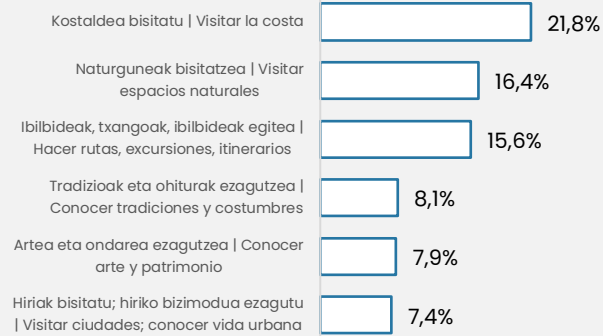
Kostaldea bisitatu | Visitar la costa 21,8%

Naturguneak bisitatzea | Visitar espacios naturales 16,4%

Ibilbideak, txangoak, ibilbideak egitea | Hacer rutas, excursiones, itinerarios 15,6%

Tradizioak eta ohiturak ezagutzea | Conocer tradiciones y costumbres 8,1%

Artea eta ondarea ezagutzea | Conocer arte y patrimonio 7,9%

Hiriak bisitatu; hiriko bizimodua ezagutu | Visitar ciudades; conocer vida urbana 7,4%